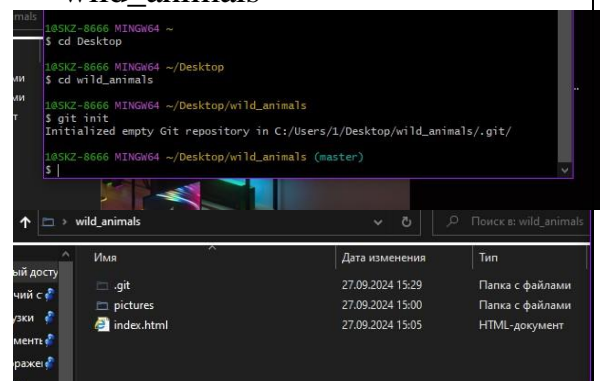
wild_animals

mals

1@SKZ-8666 MINGW64 ~
$ cd Desktop

1@SKZ-8666 MINGW64 ~/Desktop
$ cd wild_animals

1@SKZ-8666 MINGW64 ~/Desktop/wild_animals
$ git init
Initialized empty Git repository in C:/Users/1/Desktop/wild_animals/.git/

1@SKZ-8666 MINGW64 ~/Desktop/wild_animals (master)
$ |

wild_animals

Поиск в: wild_animals

ый досту
чий с
узки
менты
ражен

| Имя | Дата изменения | Тип |
|---|---|---|
| .git | 27.09.2024 15:29 | Папка с файлами |
| pictures | 27.09.2024 15:00 | Папка с файлами |
| index.html | 27.09.2024 15:05 | HTML-документ |